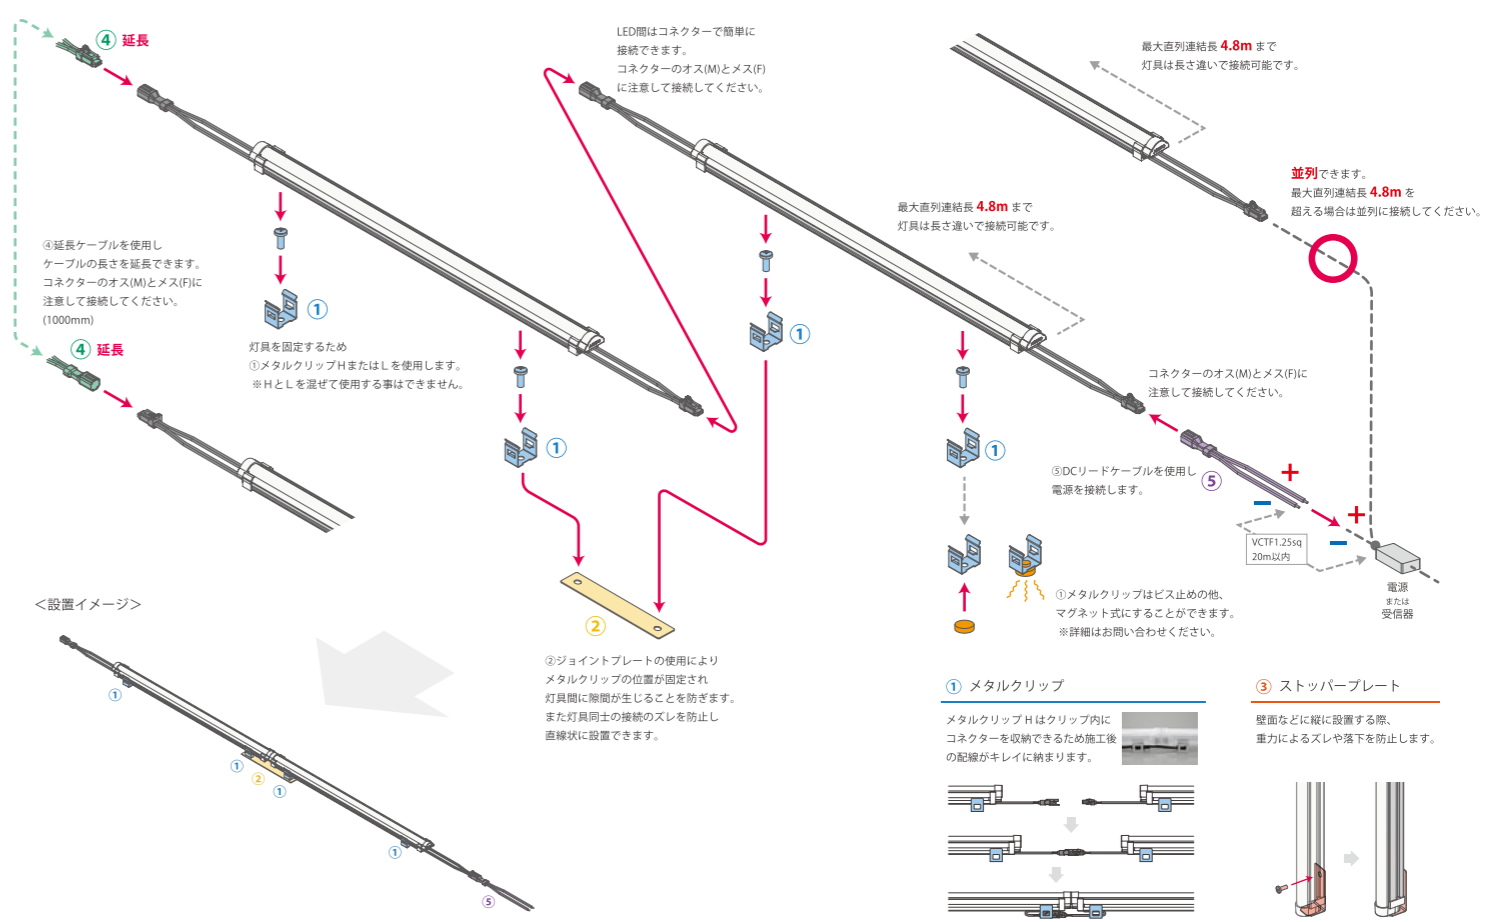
④ 延長

④延長ケーブルを使用し
ケーブルの長さを延長できます。
コネクターのオス(M)とメス(F)に
注意して接続してください。
(1000mm)

④ 延長

①

灯具を固定するため
①メタルクリップHまたはLを使用します。
※HとLを混ぜて使用する事はできません。

①

LED間はコネクターで簡単に
接続できます。
コネクターのオス(M)とメス(F)
に注意して接続してください。

①

②

②ジョイントプレートの使用により
メタルクリップの位置が固定され
灯具間に隙間が生じることを防ぎます。
また灯具同士の接続のズレを防止し
直線状に設置できます。

最大直列連結長 4.8m まで
灯具は長さ違いで接続可能です。

最大直列連結長 4.8m まで
灯具は長さ違いで接続可能です。

並列できます。
最大直列連結長 4.8m を
超える場合は並列に接続してください。

①

コネクターのオス(M)とメス(F)に
注意して接続してください。

⑤DCリードケーブルを使用し
電源を接続します。

⑤

+
−
+
−

VCTF1.25sq
20m以内

電源
または
受信器

①メタルクリップはビス止めの他、
マグネット式にすることができます。
※詳細はお問い合わせください。

<設置イメージ>

①
①
②
①
①
⑤

① メタルクリップ

メタルクリップHはクリップ内に
コネクターを収納できるため施工後
の配線がキレイに納まります。

③ ストッパープレート

壁面などに縦に設置する際、
重力によるズレや落下を防止します。